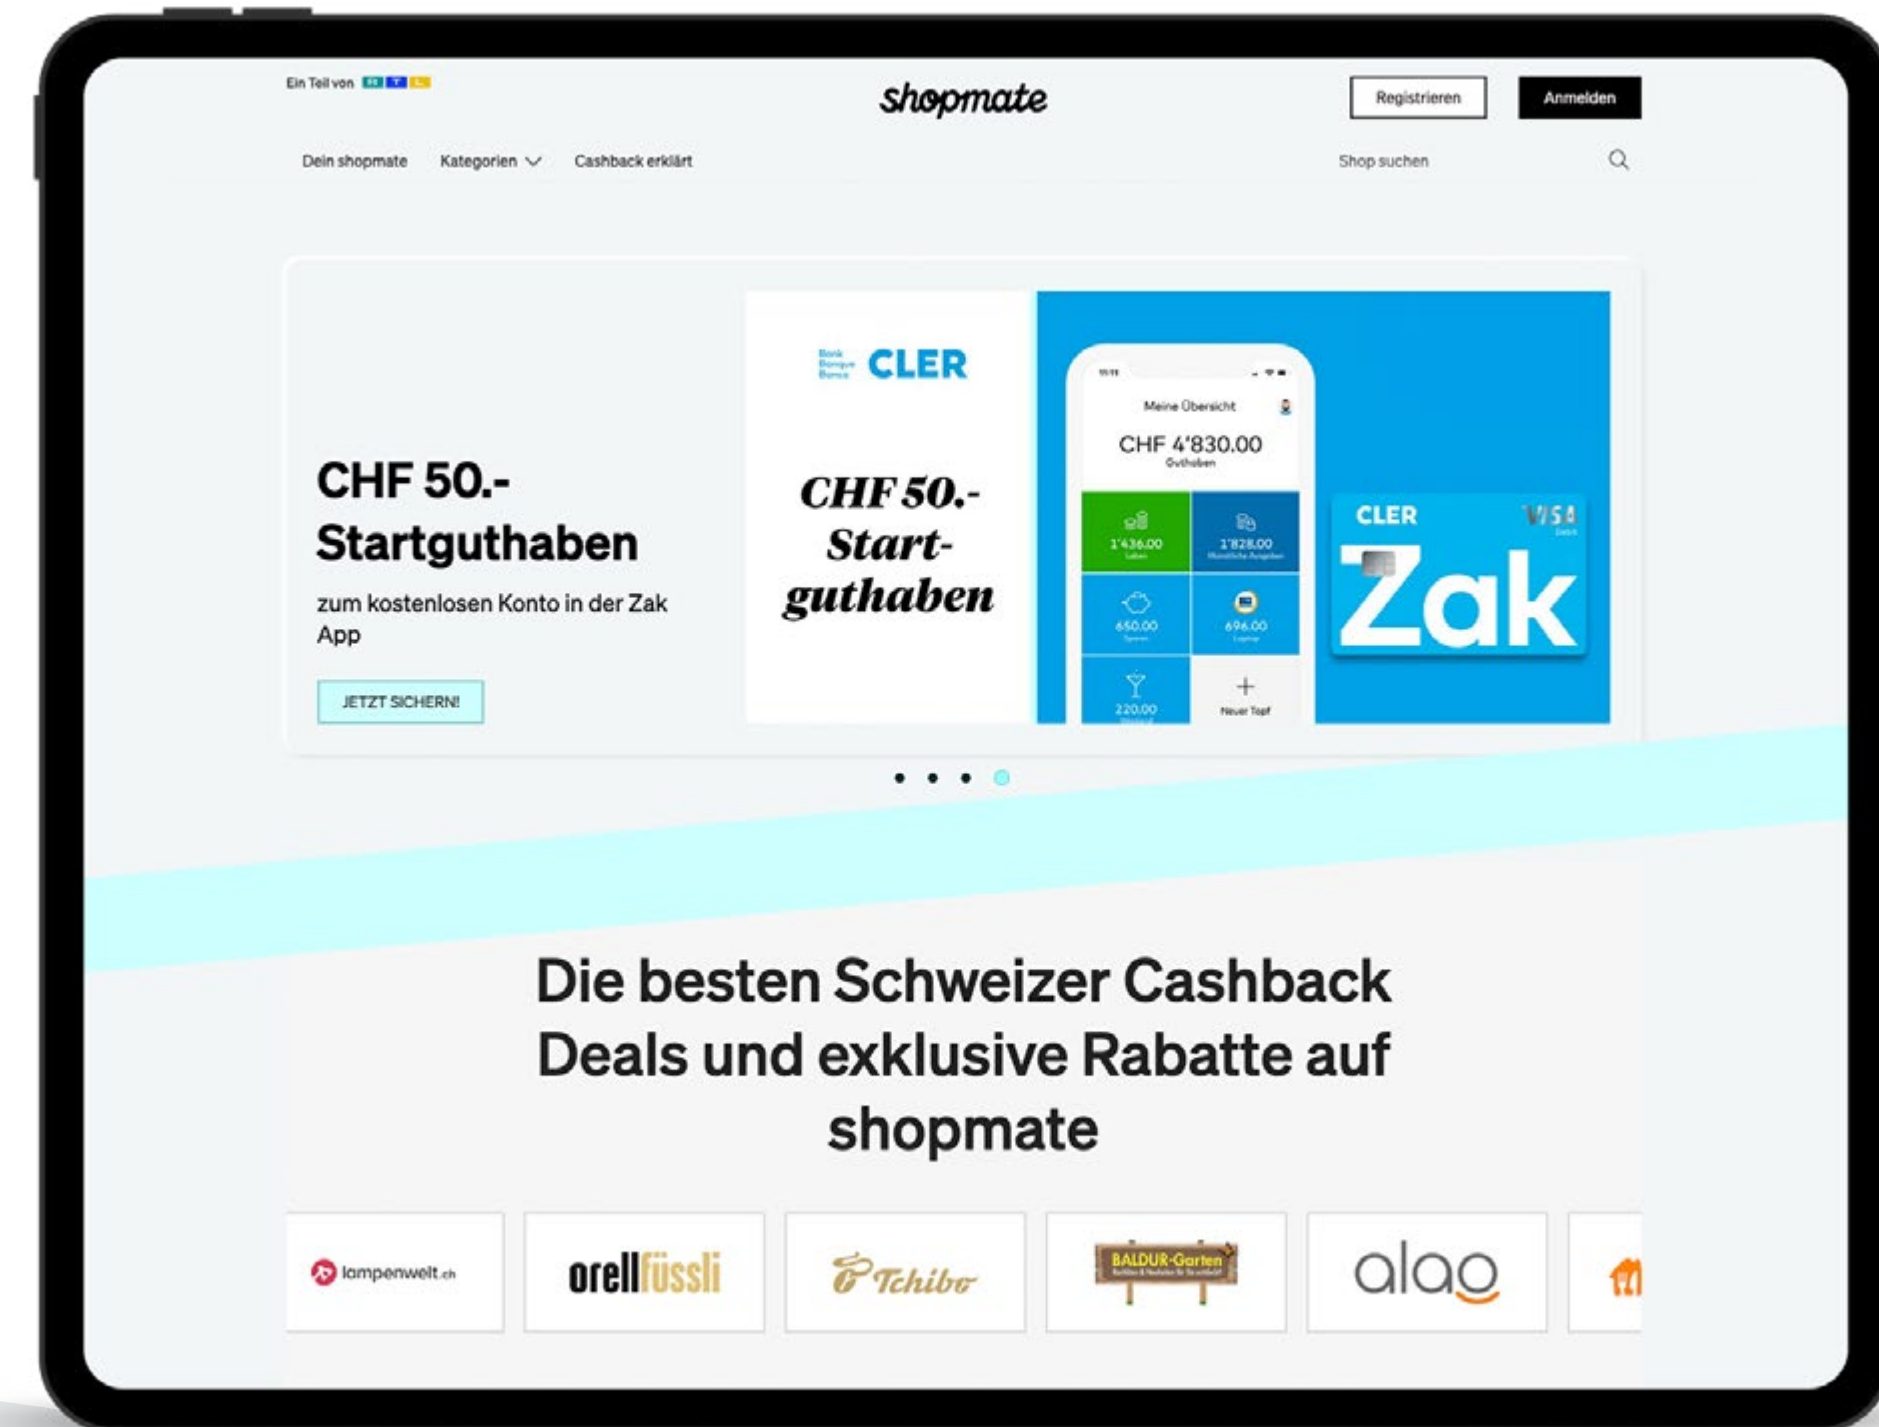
Ein Teil von

shopmate

Registrieren

Anmelden

Dein shopmate

Kategorien

Cashback erklärt

Shop suchen

CHF 50.- Startguthaben

zum kostenlosen Konto in der Zak App

JETZT SICHERN!

Bank Banque Banca CLER

CHF 50.- Start-guthaben

Meine Übersicht

CHF 4'830.00

Guthaben

1'436.00

1'828.00

650.00

696.00

220.00

Neuer Topf

CLER

VISA

Zak

Die besten Schweizer Cashback Deals und exklusive Rabatte auf shopmate

lampenwelt.ch

orellfüssli

Tchibo

BALDUR-Garten

alao